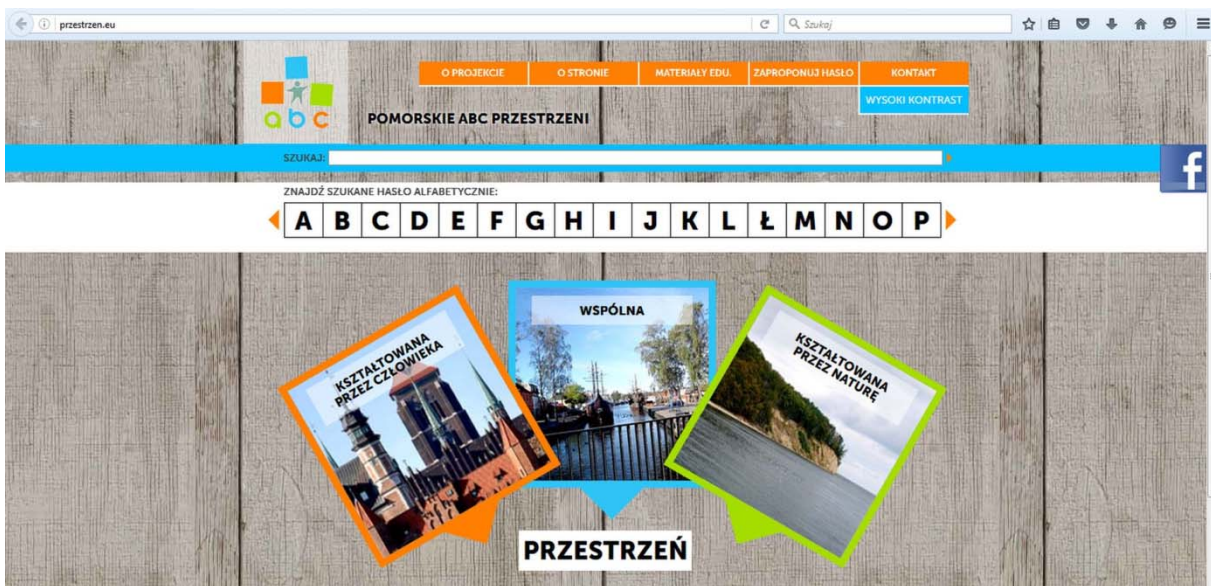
przestrzen.eu

Szukaj

abc

O PROJEKCIE
O STRONIE
MATERIAŁY EDU.
ZAPROPONUJ HASŁO
KONTAKT
WYSOKI KONTRAST

POMORSKIE ABC PRZESTRZENI

SZUKAJ:

f

ZNAJDŹ SZUKANE HASŁO ALFABETYCZNIE:

A B C D E F G H I J K L Ł M N O P

KSZTAŁTOWANA PRZEZ CZŁOWIEKA

WSPÓLNA

KSZTAŁTOWANA PRZEZ NATURĘ

PRZESTRZEŃ